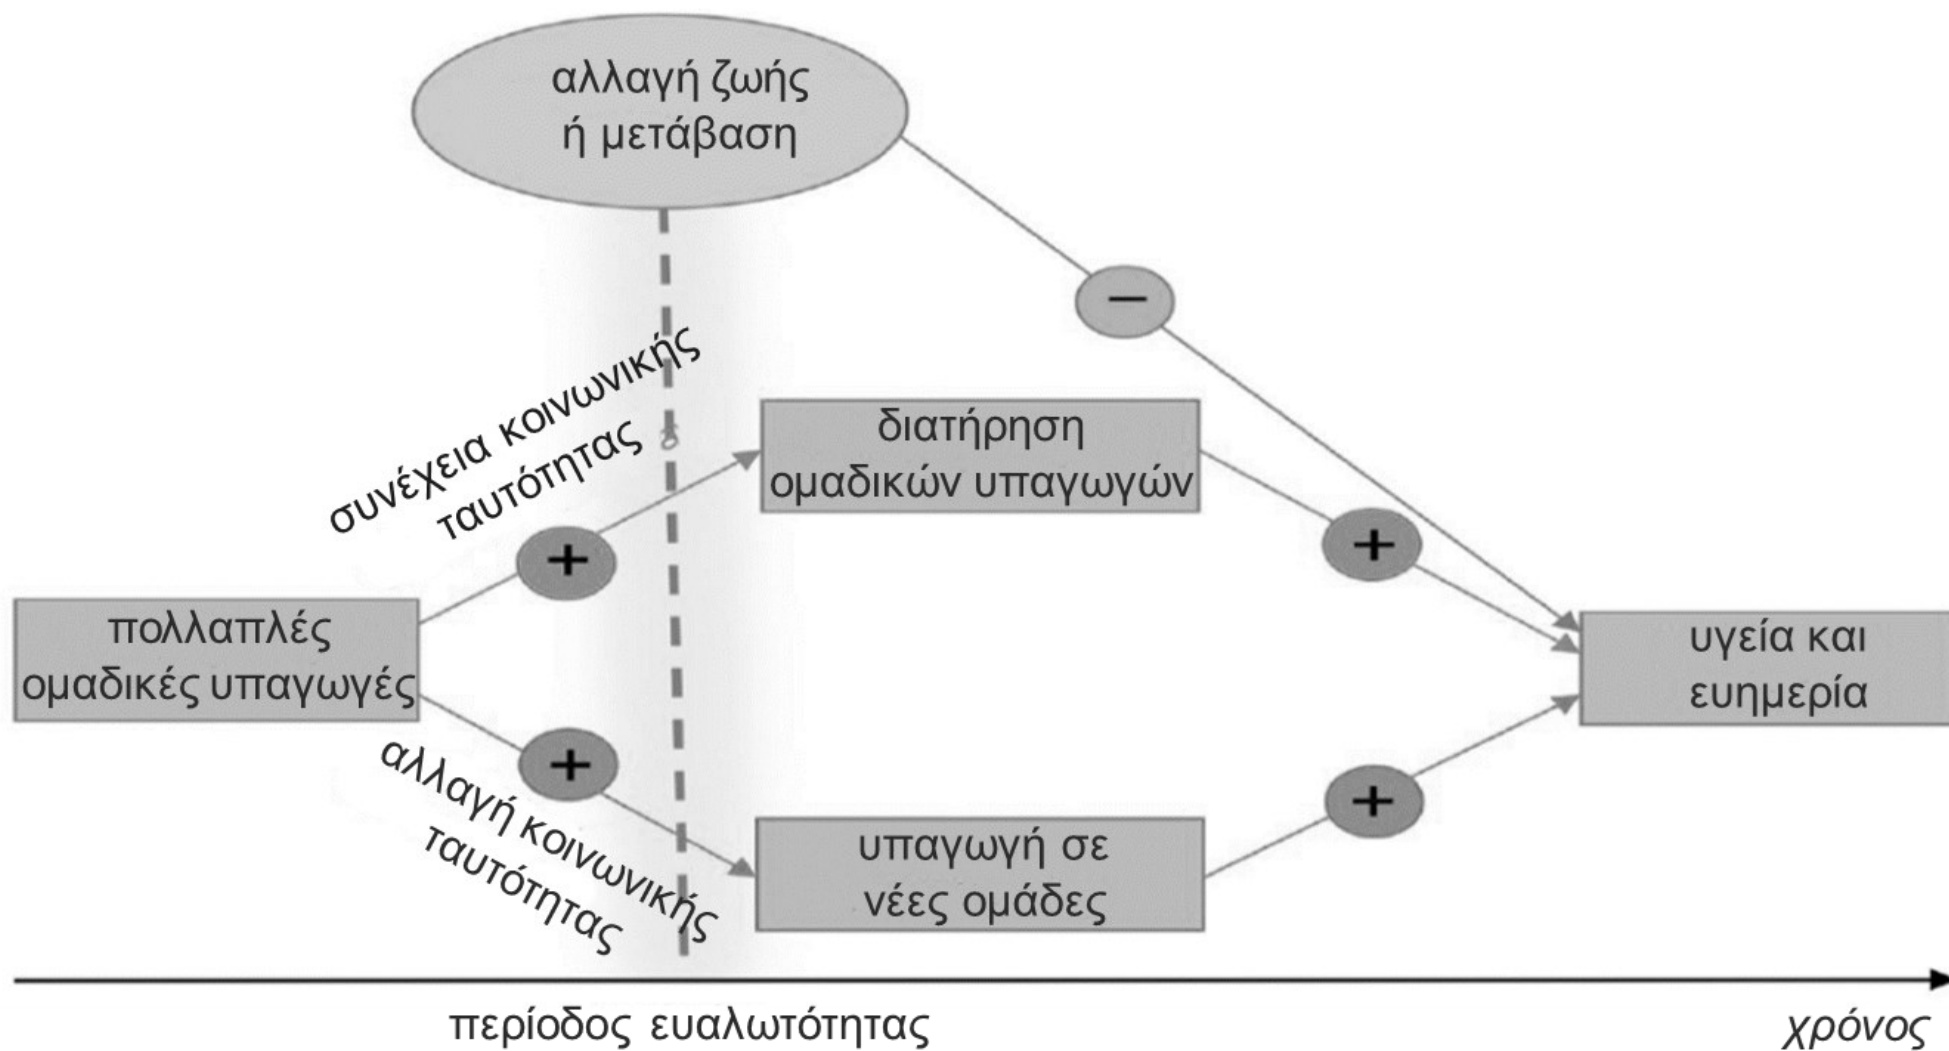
αλλαγή ζωής ή μετάβαση

−

συνέχεια κοινωνικής ταυτότητας

διατήρηση ομαδικών υπαγωγών

+

+

πολλαπλές ομαδικές υπαγωγές

υγεία και ευημερία

+

αλλαγή κοινωνικής ταυτότητας

+

υπαγωγή σε νέες ομάδες

περίοδος ευαλωτότητας

χρόνος